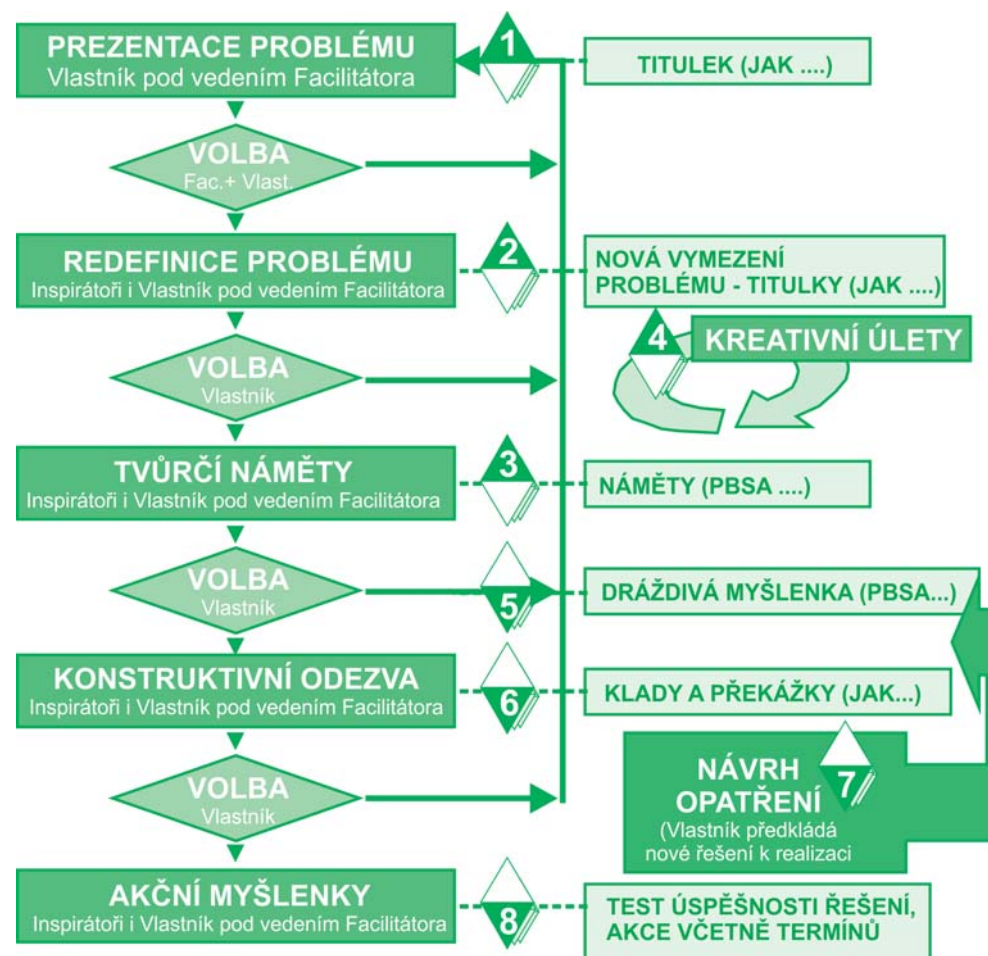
PREZENTACE PROBLÉMU
Vlastník pod vedením Facilitátora

1

TITULEK (JAK ....)

VOLBA
Fac.+ Vlast.

REDEFINICE PROBLÉMU
Inspirátoři i Vlastník pod vedením Facilitátora

2

NOVÁ VYMEZENÍ PROBLÉMU - TITULKY (JAK ....)

4

KREATIVNÍ ÚLETY

VOLBA
Vlastník

TVŮRČÍ NÁMĚTY
Inspirátoři i Vlastník pod vedením Facilitátora

3

NÁMĚTY (PBSA ....)

VOLBA
Vlastník

5

DRÁŽDIVÁ MYŠLENKA (PBSA...)

KONSTRUKTIVNÍ ODEZVA
Inspirátoři i Vlastník pod vedením Facilitátora

6

KLADY A PŘEKÁŽKY (JAK...)

VOLBA
Vlastník

NÁVRH OPATŘENÍ
(Vlastník předkládá nové řešení k realizaci

7

AKČNÍ MYŠLENKY
Inspirátoři i Vlastník pod vedením Facilitátora

8

TEST ÚSPĚŠNOSTI ŘEŠENÍ, AKCE VČETNĚ TERMÍNŮ